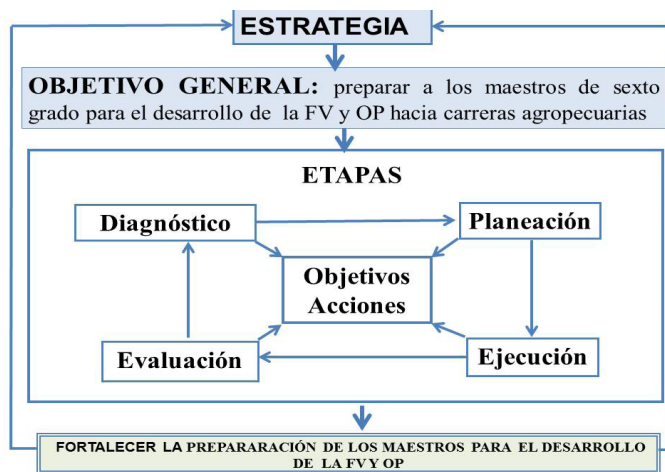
ESTRATEGIA

OBJETIVO GENERAL: preparar a los maestros de sexto grado para el desarrollo de la FV y OP hacia carreras agropecuarias

ETAPAS

Diagnóstico

Planeación

Objetivos Acciones

Evaluación

Ejecución

FORTALECER LA PREPARARACIÓN DE LOS MAESTROS PARA EL DESARROLLO DE LA FV Y OP